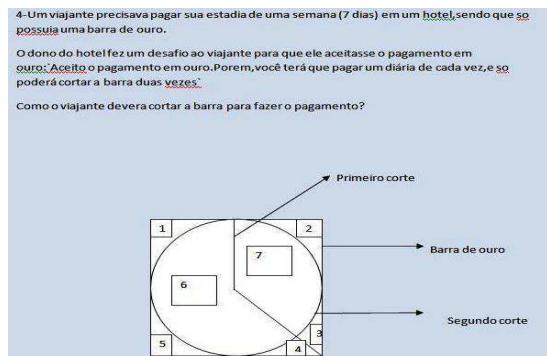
4-Um viajante precisava pagar sua estadia de uma semana (7 dias) em um hotel,sendo que so possuia uma barra de ouro.

O dono do hotel fez um desafio ao viajante para que ele aceitasse o pagamento em ouro:`Aceito o pagamento em ouro.Porem,você terá que pagar um diária de cada vez,e so poderá cortar a barra duas vezes`

Como o viajante devera cortar a barra para fazer o pagamento?

Primeiro corte

1

2

7

Barra de ouro

6

3

Segundo corte

5

4